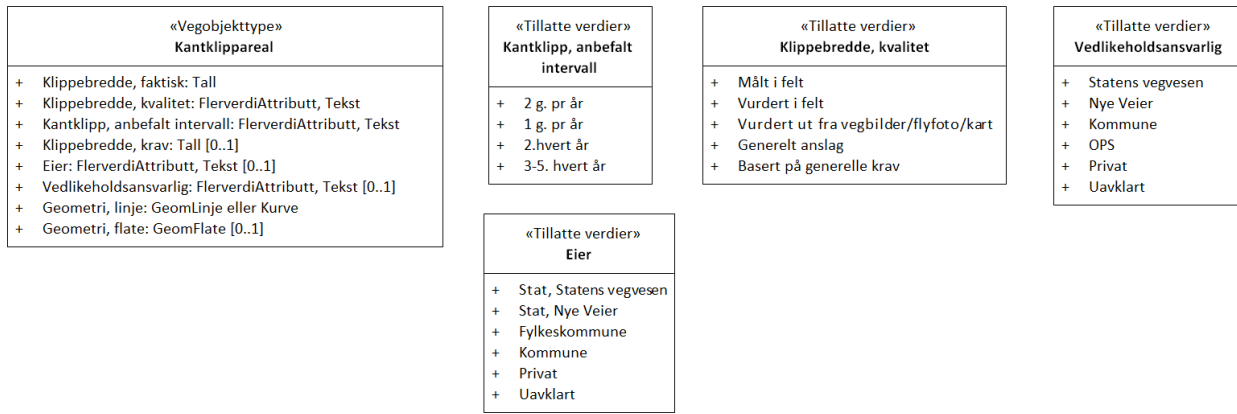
«Vegobjekttype»
Kantklippareal

+ Klippebredde, faktisk: Tall
+ Klippebredde, kvalitet: FlerverdiAttributt, Tekst
+ Kantklipp, anbefalt intervall: FlerverdiAttributt, Tekst
+ Klippebredde, krav: Tall [0..1]
+ Eier: FlerverdiAttributt, Tekst [0..1]
+ Vedlikeholdsansvarlig: FlerverdiAttributt, Tekst [0..1]
+ Geometri, linje: GeomLinje eller Kurve
+ Geometri, flate: GeomFlate [0..1]

«Tillatte verdier»
Kantklipp, anbefalt intervall

+ 2 g. pr år
+ 1 g. pr år
+ 2.hvert år
+ 3-5. hvert år

«Tillatte verdier»
Eier

+ Stat, Statens vegvesen
+ Stat, Nye Veier
+ Fylkeskommune
+ Kommune
+ Privat
+ Uavklart

«Tillatte verdier»
Klippebredde, kvalitet

+ Målt i felt
+ Vurdert i felt
+ Vurdert ut fra vegbilder/flyfoto/kart
+ Generelt anslag
+ Basert på generelle krav

«Tillatte verdier»
Vedlikeholdsansvarlig

+ Statens vegvesen
+ Nye Veier
+ Kommune
+ OPS
+ Privat
+ Uavklart